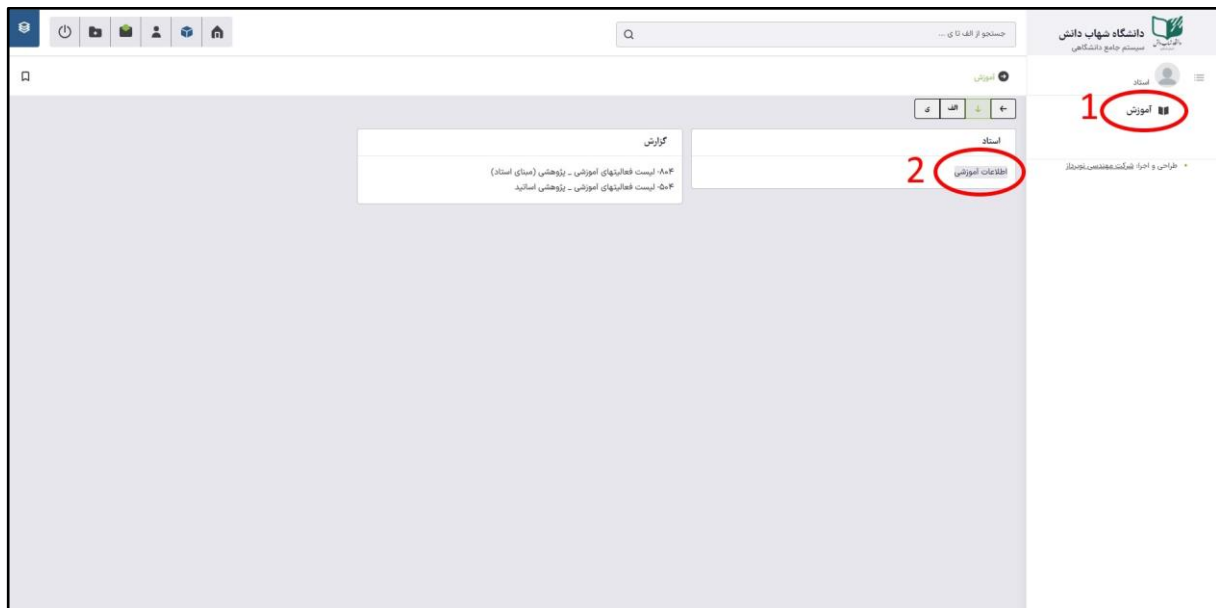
دانشگاه شهاب دانش
سیستم جامع دانشگاهی

جستجو از الف تا ی ...

استاد

آموزش 1

طراحی و اجرا: شرکت مهندسی نوبرداز

آموزش

الف ی

استاد

اطلاعات آموزشی 2

گزارش

۰۸۰۴- لیست فعالیتهای آموزشی ـ پژوهشی (مبنای استاد)
۰۵۰۴- لیست فعالیتهای آموزشی ـ پژوهشی اساتید